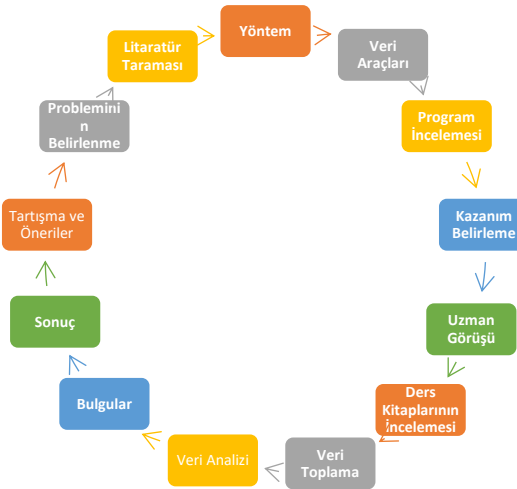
Yöntem

Veri Araçları

Program İncelemesi

Kazanım Belirleme

Uzman Görüşü

Ders Kitaplarının İncelemesi

Veri Toplama

Veri Analizi

Bulgular

Sonuç

Tartışma ve Öneriler

Probleminin Belirlenme

Litaratür Taraması